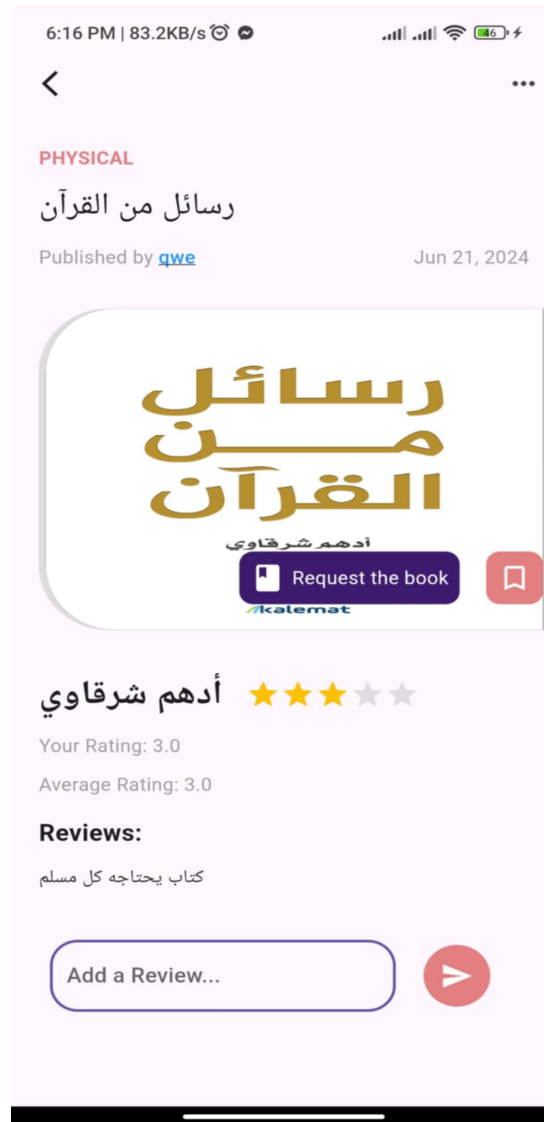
6:16 PM | 83.2KB/s

46

PHYSICAL

رسائل من القرآن

Published by qwe

Jun 21, 2024

رسائل من القرآن

أدهم شرقاوي

Request the book

kalemat

أدهم شرقاوي

Your Rating: 3.0

Average Rating: 3.0

Reviews:

كتاب يحتاجه كل مسلم

Add a Review...